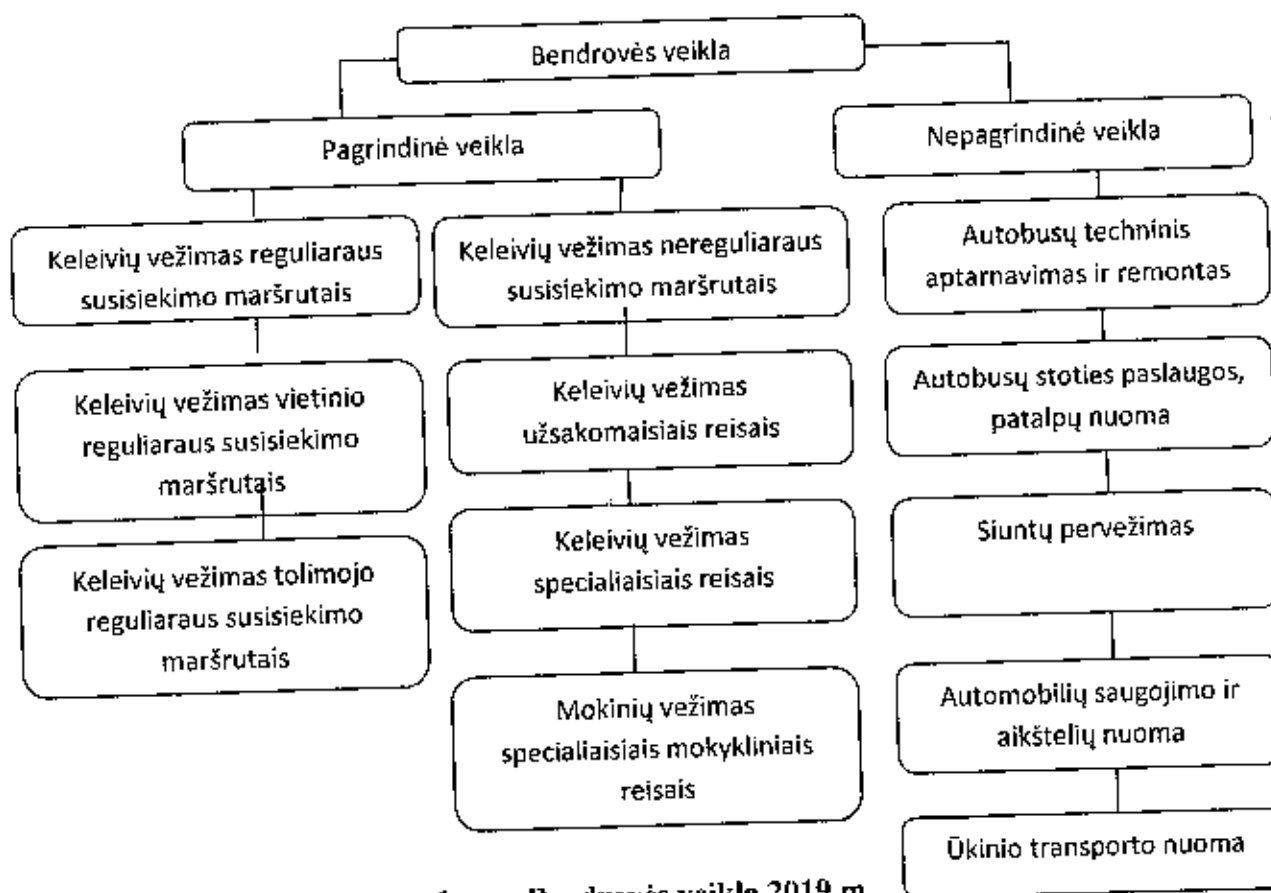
Bendrovės veikla

Pagrindinė veikla

Nepagrindinė veikla

Keleivių vežimas reguliaraus susisiekimo maršrutais

Keleivių vežimas vietinio reguliaraus susisiekimo maršrutais

Keleivių vežimas tolimojo reguliaraus susisiekimo maršrutais

Keleivių vežimas nereguliaraus susisiekimo maršrutais

Keleivių vežimas užsakomaisiais reisais

Keleivių vežimas specialiaisiais reisais

Mokinių vežimas specialiaisiais mokykliniais reisais

Autobusų techninis aptarnavimas ir remontas

Autobusų stoties paslaugos, patalpų nuoma

Siuntų pervežimas

Automobilių saugojimo ir aikštelių nuoma

Ūkinio transporto nuoma

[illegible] Bendrovės veikla 2019 m.